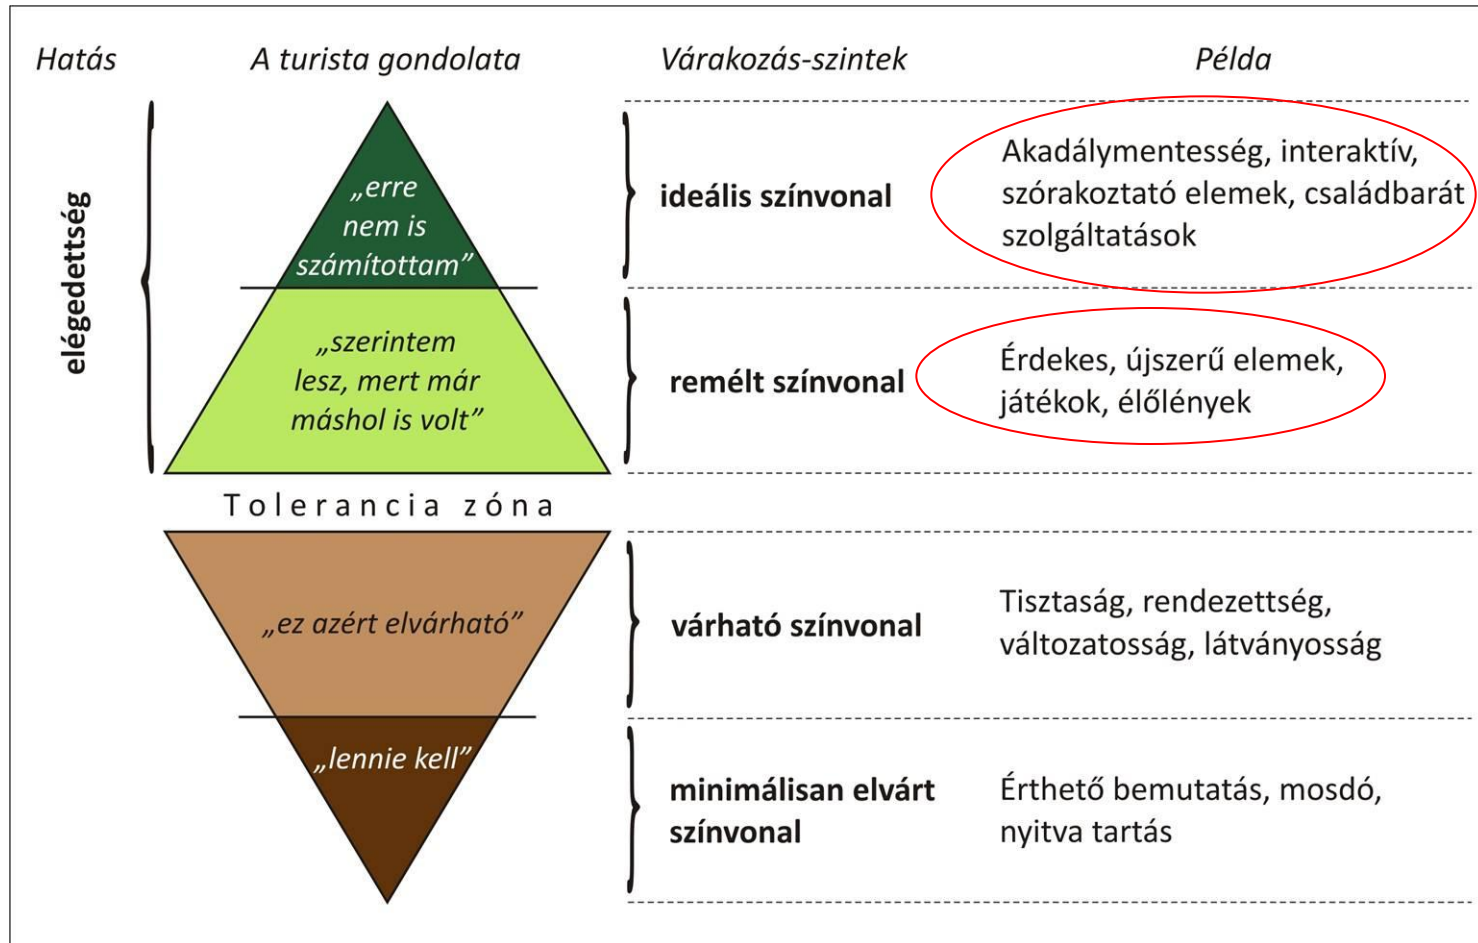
Hatás

A turista gondolata

Várakozás-szintek

Példa

elégedettség

„erre nem is számítottam”

ideális színvonal

Akadálymentesség, interaktív, szórakoztató elemek, családbarát szolgáltatások

„szerintem lesz, mert már máshol is volt”

remélt színvonal

Érdekes, újszerű elemek, játékok, élőlények

Tolerancia zóna

„ez azért elvárható”

várható színvonal

Tisztaság, rendezettség, változatosság, látványosság

„lennie kell”

minimálisan elvárt színvonal

Érthető bemutatás, mosdó, nyitva tartás